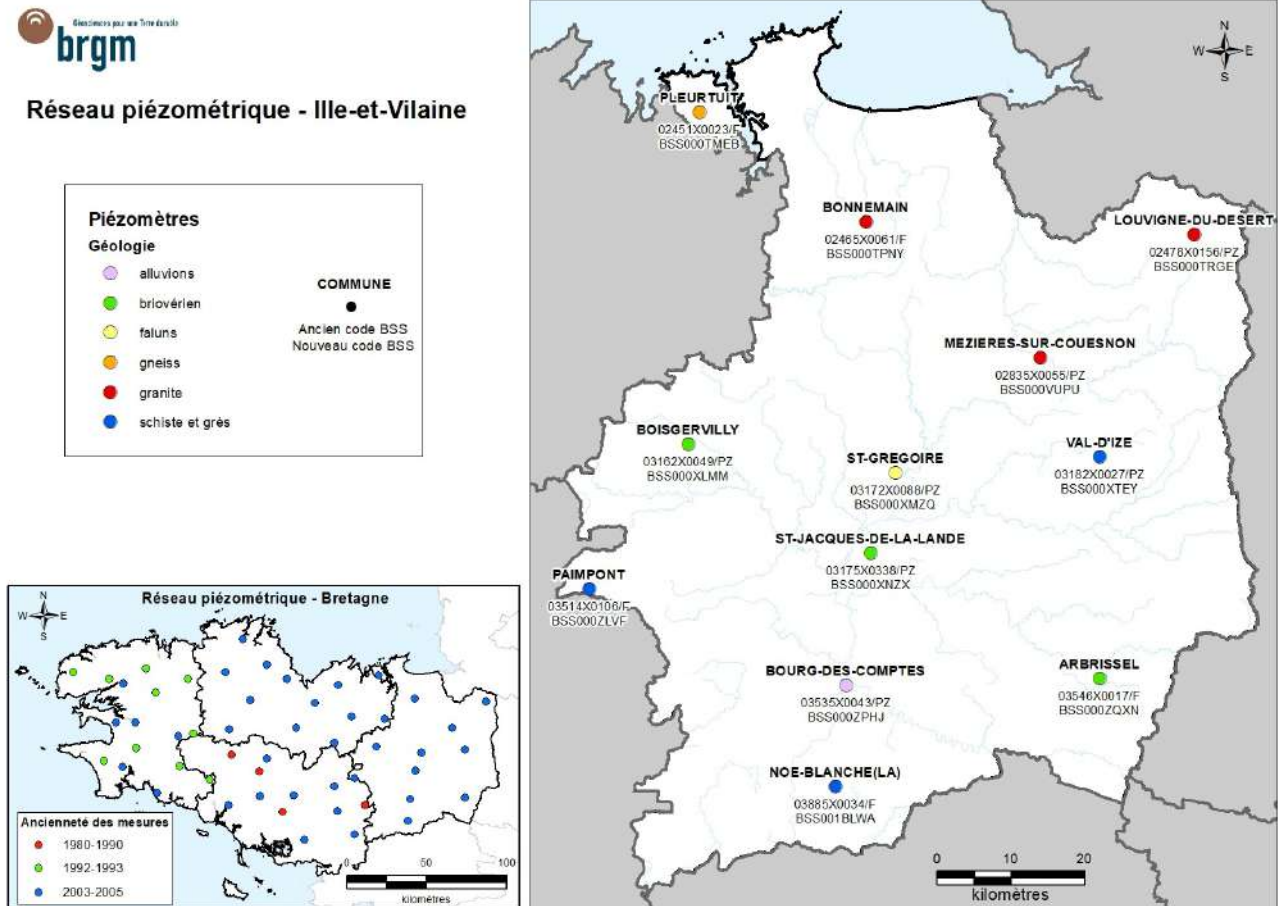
brgm
Géosciences pour une Terre durable

Réseau piézométrique - Ille-et-Vilaine

Piézomètres
Géologie
alluvions
briovérien
faluns
gneiss
granite
schiste et grès

COMMUNE
Ancien code BSS
Nouveau code BSS

Réseau piézométrique - Bretagne
N
W E
S

Ancienneté des mesures
1980-1990
1992-1993
2003-2005

0 50 100
kilomètres

N
W E
S

PLEURTUIT
02451X0023/F
BSS000TMEB

BONNEMAIN
02465X0061/F
BSS000TPNY

LOUVIGNE-DU-DESERT
02478X0156/PZ
BSS000TRGE

MEZIERES-SUR-COUESNON
02835X0055/PZ
BSS000VUPU

BOISGERVILLY
03162X0049/PZ
BSS000XLMM

ST-GREGOIRE
03172X0088/PZ
BSS000XMZQ

VAL-D'IZE
03182X0027/PZ
BSS000XTEY

ST-JACQUES-DE-LA-LANDE
03175X0338/PZ
BSS000XNZX

PAIMPONT
03514X0106/F
BSS000ZLVF

BOURG-DES-COMPTES
03535X0043/PZ
BSS000ZPHJ

ARBRISSEL
03546X0017/F
BSS000ZQXN

NOE-BLANCHE(LA)
03885X0034/F
BSS001BLWA

0 10 20
kilomètres